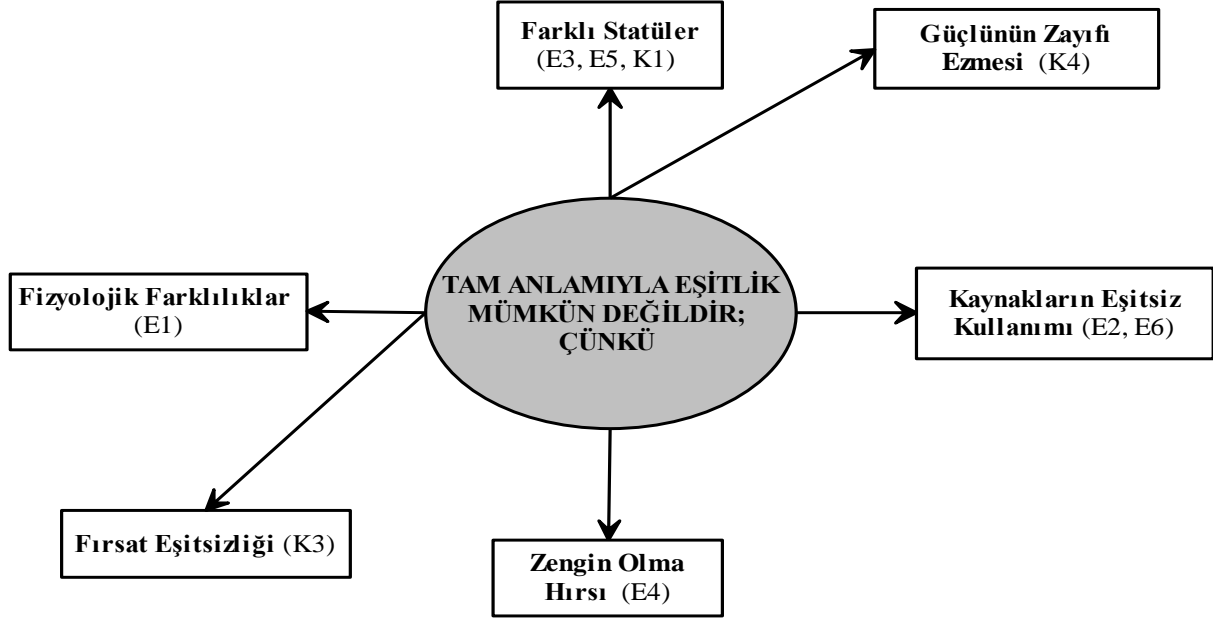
Farklı Statüler (E3, E5, K1)

Güçlünün Zayıfı Ezmesi (K4)

Fizyolojik Farklılıklar (E1)

TAM ANLAMIYLA EŞİTLİK MÜMKÜN DEĞİLDİR; ÇÜNKÜ

Kaynakların Eşitsiz Kullanımı (E2, E6)

Fırsat Eşitsizliği (K3)

Zengin Olma Hırsı (E4)